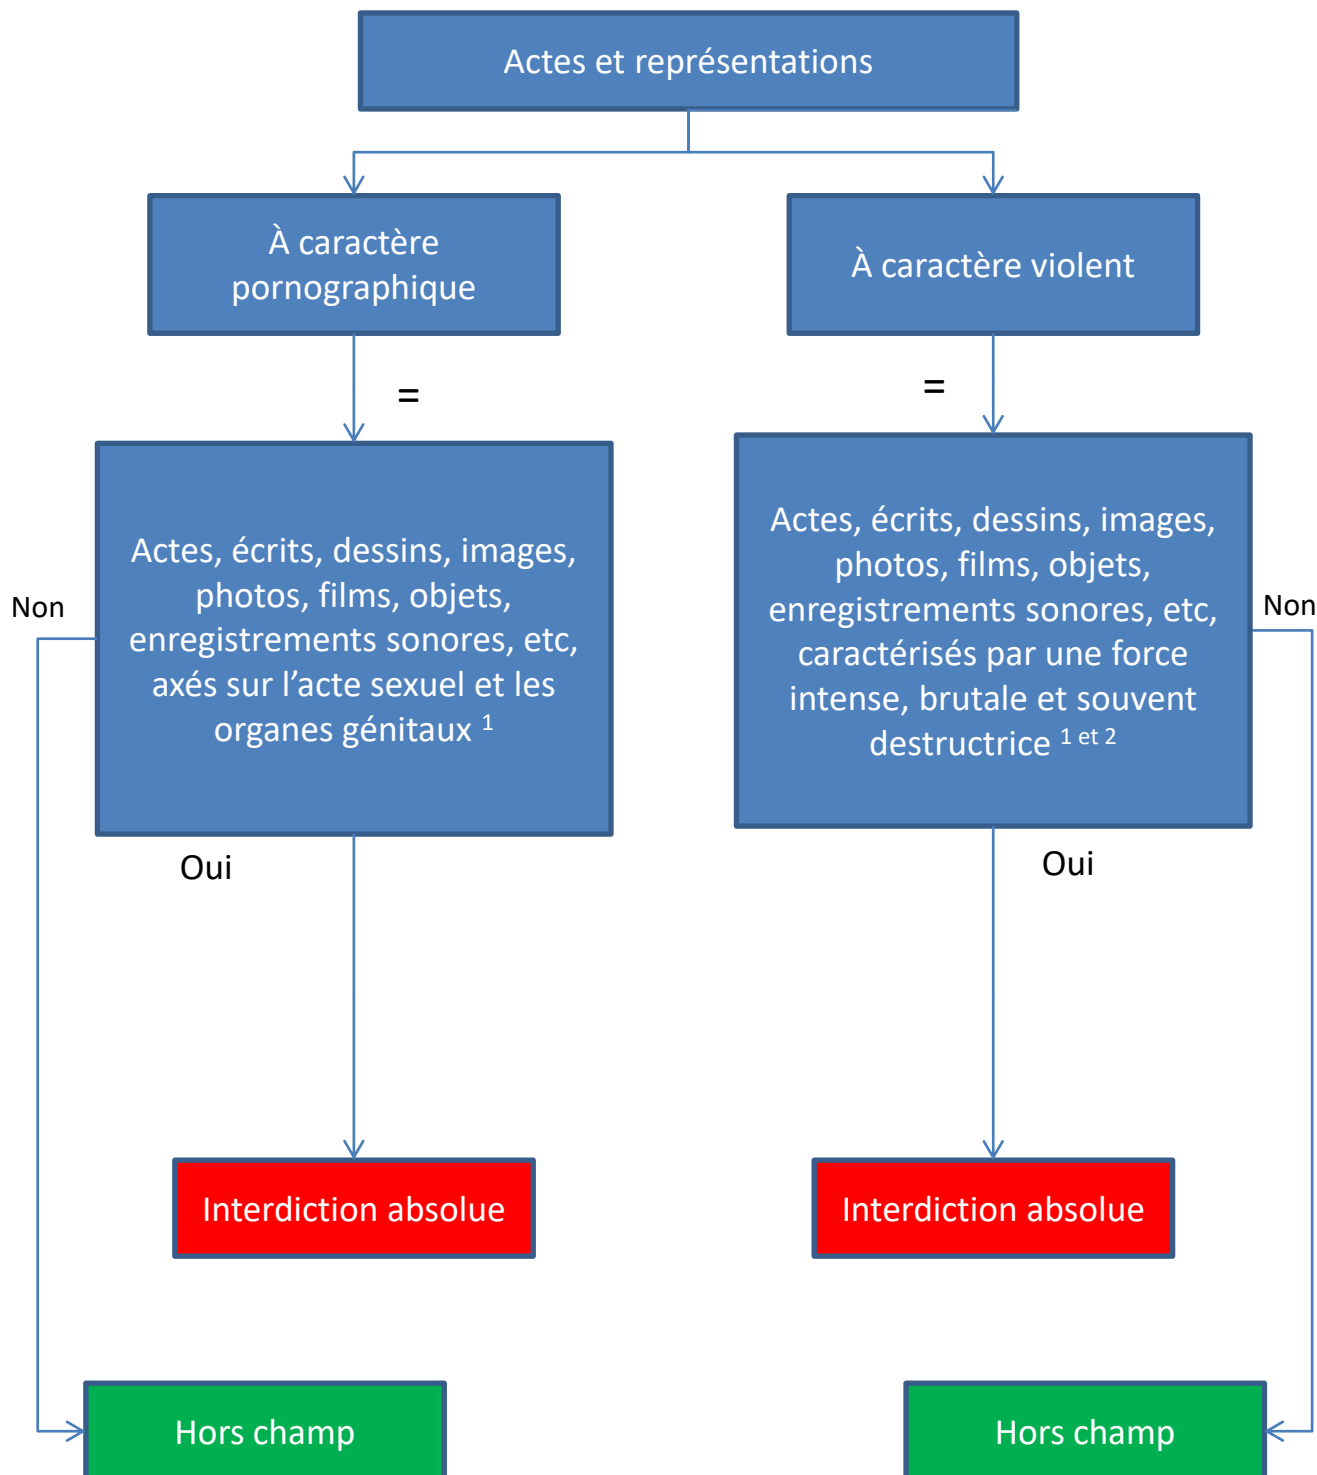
Actes et représentations

À caractère pornographique

À caractère violent

=

=

Actes, écrits, dessins, images, photos, films, objets, enregistrements sonores, etc, axés sur l'acte sexuel et les organes génitaux $^{1}$

Actes, écrits, dessins, images, photos, films, objets, enregistrements sonores, etc, caractérisés par une force intense, brutale et souvent destructrice $^{1 \text{ et } 2}$

Non

Non

Oui

Oui

Interdiction absolue

Interdiction absolue

Hors champ

Hors champ